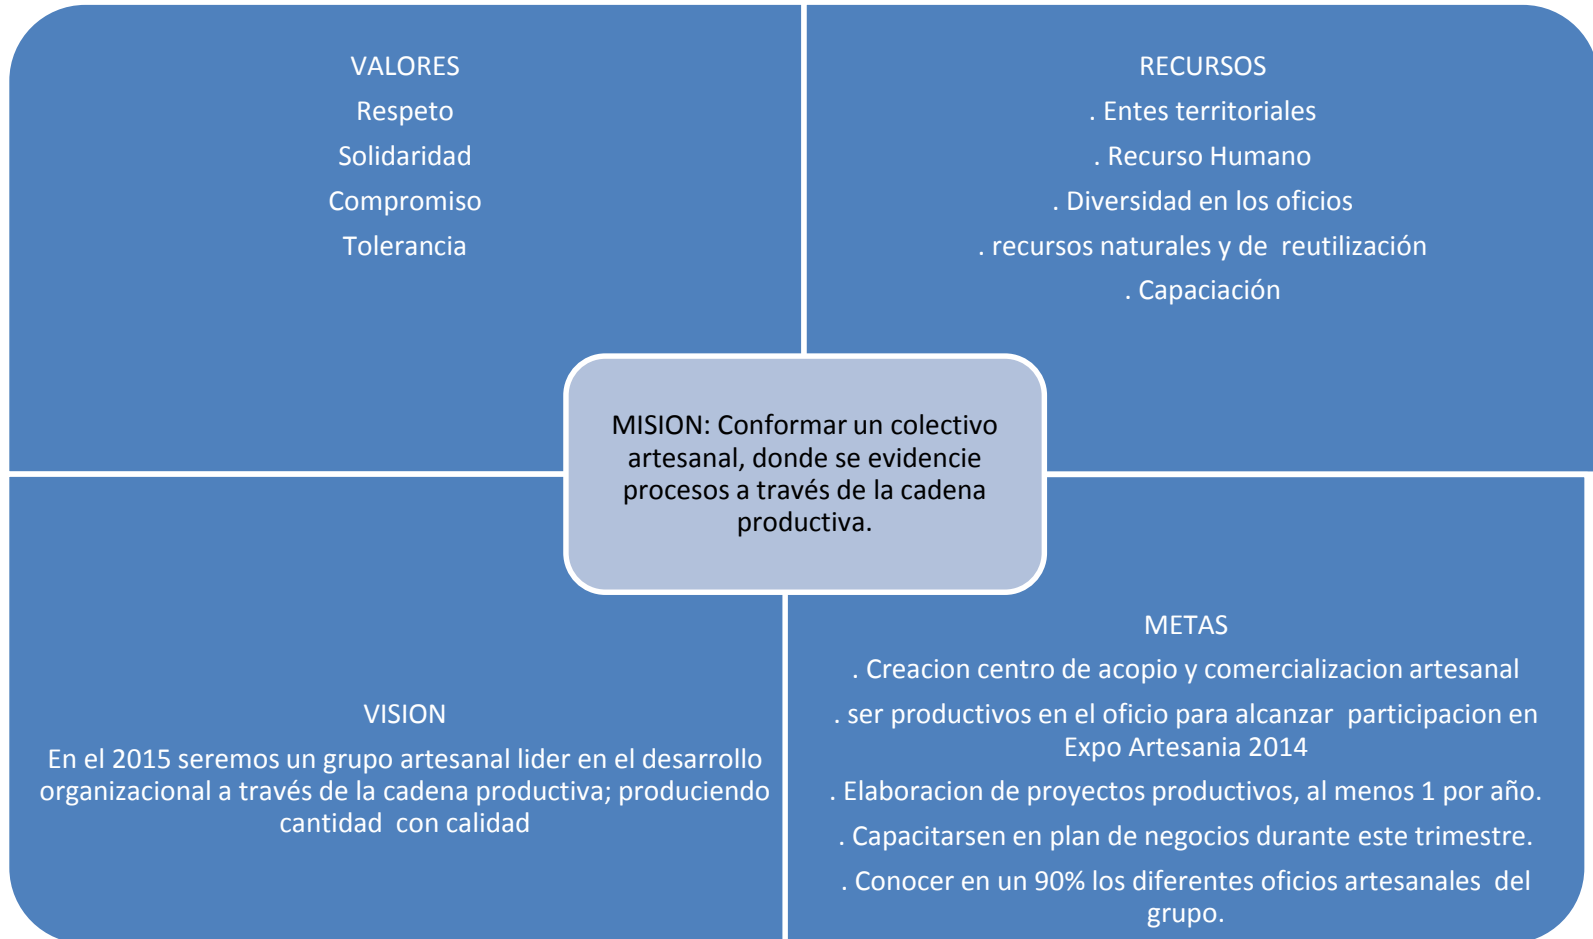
VALORES

Respeto

Solidaridad

Compromiso

Tolerancia

RECURSOS

. Entes territoriales

. Recurso Humano

. Diversidad en los oficios

. recursos naturales y de reutilización

. Capaciación

MISION: Conformar un colectivo artesanal, donde se evidencie procesos a través de la cadena productiva.

VISION

En el 2015 seremos un grupo artesanal lider en el desarrollo organizacional a través de la cadena productiva; produciendo cantidad con calidad

METAS

. Creacion centro de acopio y comercializacion artesanal

. ser productivos en el oficio para alcanzar participacion en Expo Artesania 2014

. Elaboracion de proyectos productivos, al menos 1 por año.

. Capacitarsen en plan de negocios durante este trimestre.

. Conocer en un 90% los diferentes oficios artesanales del grupo.